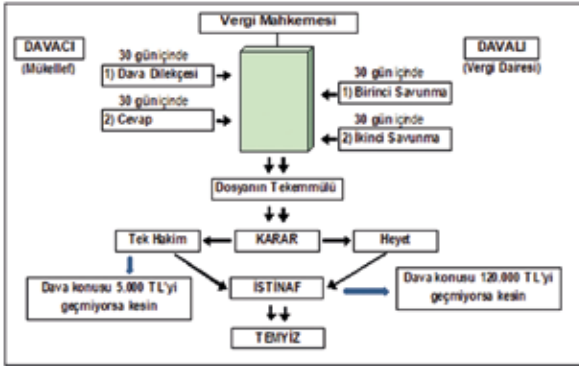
Vergi Mahkemesi

DAVACI
(Mükellef)

DAVALI
(Vergi Dairesi)

30 gün içinde
1) Dava Dilekçesi

30 gün içinde
2) Cevap

30 gün içinde
1) Birinci Savunma

30 gün içinde
2) İkinci Savunma

Dosyanın Tekemmülü

Tek Hakim

KARAR

Heyet

Dava konusu 5.000 TL'yi geçmiyorsa kesin

İSTİNAF

Dava konusu 120.000 TL'yi geçmiyorsa kesin

TEMYİZ